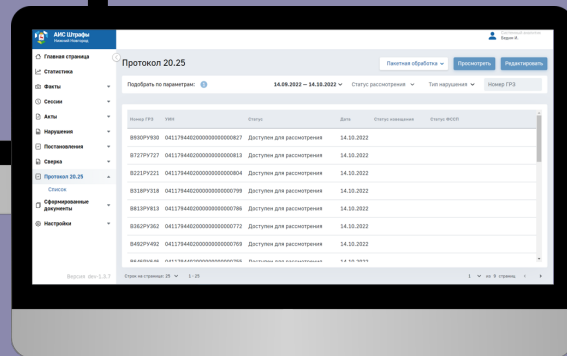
АИС Штрафы
Нижний Новгород

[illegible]
Бадин И.

Главная страница
Статистика
Факты
Сессии
Акты
Нарушения
Постановления
Сверка
Протокол 20.25
Список
Сформированные документы
Настройки

Версия: dev-1.3.7

Протокол 20.25

Пакетная обработка
Просмотреть
Редактировать

Подобрать по параметрам:
14.09.2022 — 14.10.2022
Статус рассмотрения
Тип нарушения
Номер ГРЗ

| Номер ГРЗ | УИН | Статус | Дата | Статус извещения | Статус ФССП |
|---|---|---|---|---|---|
| В930РУ930 | 04117944020000000000827 | Доступен для рассмотрения | 14.10.2022 | | |
| В727РУ727 | 04117944020000000000813 | Доступен для рассмотрения | 14.10.2022 | | |
| В221РУ221 | 04117944020000000000804 | Доступен для рассмотрения | 14.10.2022 | | |
| В318РУ318 | 04117944020000000000799 | Доступен для рассмотрения | 14.10.2022 | | |
| В813РУ813 | 04117944020000000000786 | Доступен для рассмотрения | 14.10.2022 | | |
| В362РУ362 | 04117944020000000000772 | Доступен для рассмотрения | 14.10.2022 | | |
| В492РУ492 | 04117944020000000000769 | Доступен для рассмотрения | 14.10.2022 | | |
| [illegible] | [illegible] | Доступен для рассмотрения | 14.10.2022 | | |

Строк на странице: 25
1 - 25
1 из 9 страниц